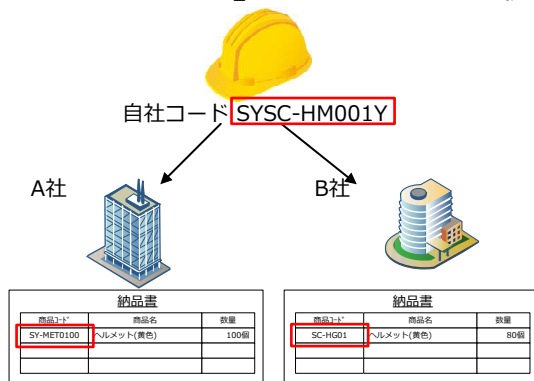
自社コード SYSC-HM001Y

A社

B社

納品書

| 商品ｺｰﾄﾞ | 商品名 | 数量 |
|---|---|---|
| SY-MET0100 | ヘルメット(黄色) | 100個 |
| | | |
| | | |

納品書

| 商品ｺｰﾄﾞ | 商品名 | 数量 |
|---|---|---|
| SC-HG01 | ヘルメット(黄色) | 80個 |
| | | |
| | | |